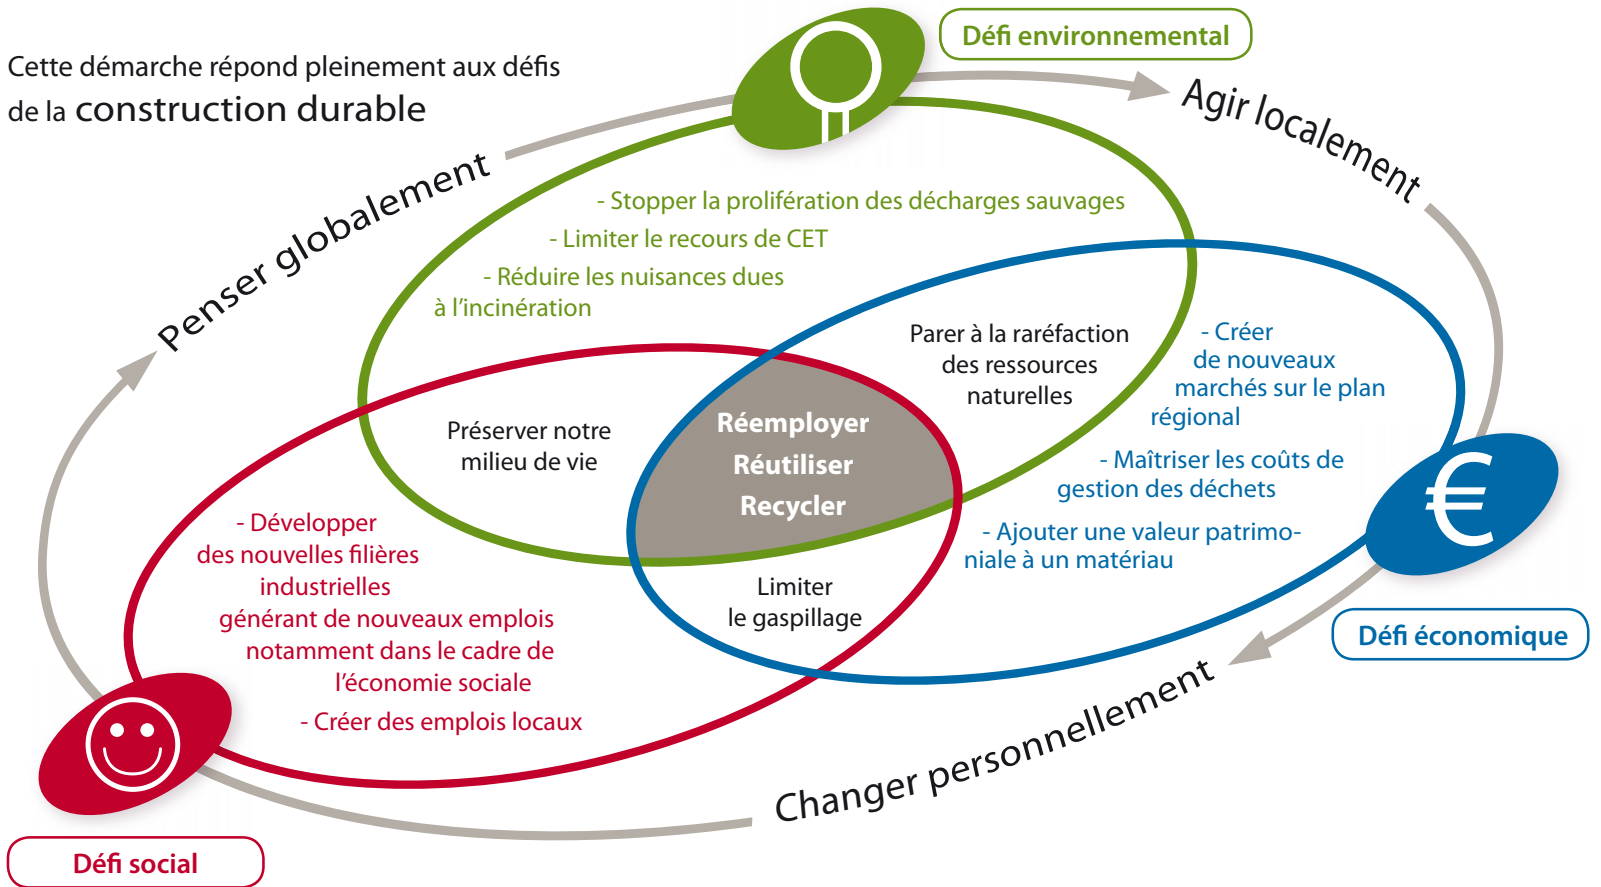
Cette démarche répond pleinement aux défis de la construction durable

Défi environnemental

Agir localement

Penser globalement

- Stopper la prolifération des décharges sauvages
- Limiter le recours de CET
- Réduire les nuisances dues à l'incinération

Parer à la raréfaction des ressources naturelles

- Créer de nouveaux marchés sur le plan régional

Préserver notre milieu de vie

Réemployer
Réutiliser
Recycler

- Maîtriser les coûts de gestion des déchets

- Ajouter une valeur patrimoniale à un matériau

- Développer des nouvelles filières industrielles générant de nouveaux emplois notamment dans le cadre de l'économie sociale

Limiter le gaspillage

- Créer des emplois locaux

€

Défi économique

Changer personnellement

Défi social